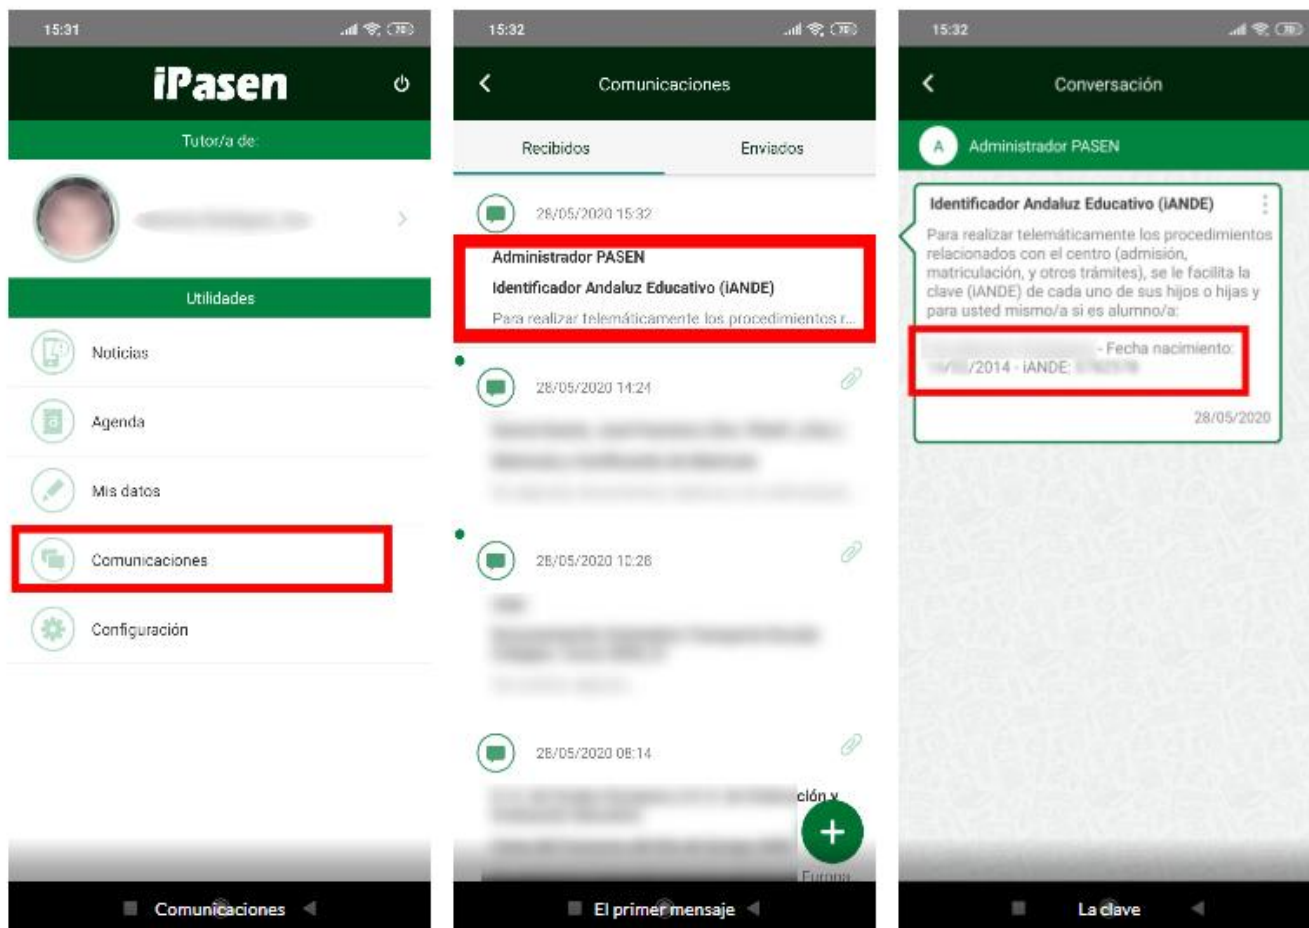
15:31

iPasen

Tutor/a de:

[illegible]

Utilidades

Noticias

Agenda

Mis datos

Comunicaciones

Configuración

Comunicaciones

15:32

Comunicaciones

Recibidos

Enviados

28/05/2020 15:32

Administrador PASEN

Identificador Andaluz Educativo (iANDE)

Para realizar telemáticamente los procedimientos r...

28/05/2020 14:24

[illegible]

28/05/2020 10:28

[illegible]

28/05/2020 08:14

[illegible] ción y

Europa

El primer mensaje

15:32

Conversación

A Administrador PASEN

Identificador Andaluz Educativo (iANDE)

Para realizar telemáticamente los procedimientos relacionados con el centro (admisión, matriculación, y otros trámites), se le facilita la clave (iANDE) de cada uno de sus hijos o hijas y para usted mismo/a si es alumno/a:

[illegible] - Fecha nacimiento: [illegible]/2014 - iANDE: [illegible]

28/05/2020

La clave